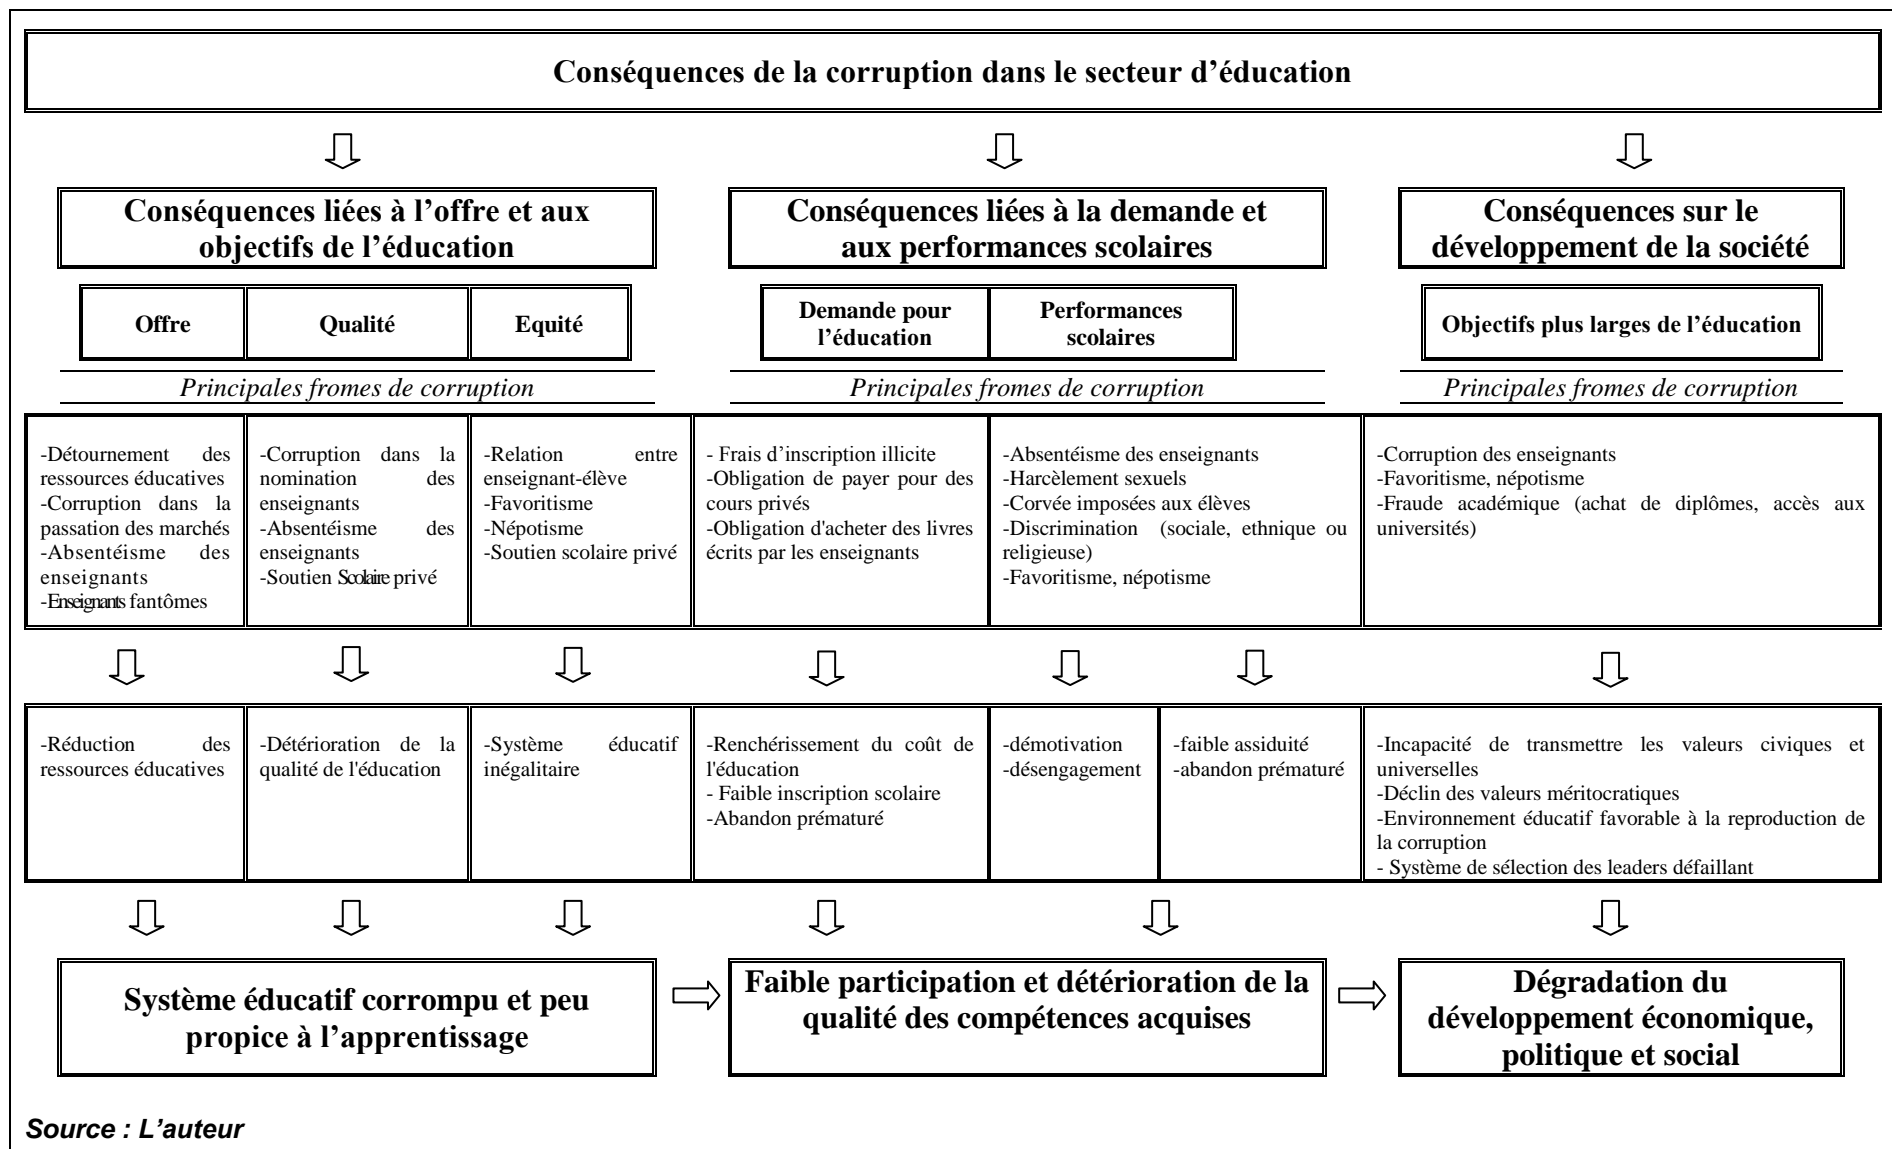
Conséquences de la corruption dans le secteur d'éducation

Conséquences liées à l'offre et aux objectifs de l'éducation

Conséquences liées à la demande et aux performances scolaires

Conséquences sur le développement de la société

Offre

Qualité

Equité

Demande pour l'éducation

Performances scolaires

Objectifs plus larges de l'éducation

Principales fromes de corruption

Principales fromes de corruption

Principales fromes de corruption

-Détournement des ressources éducatives
-Corruption dans la passation des marchés
-Absentéisme des enseignants
-Enseignants fantômes

-Corruption dans la nomination des enseignants
-Absentéisme des enseignants
-Soutien Scolaire privé

-Relation entre enseignant-élève
-Favoritisme
-Népotisme
-Soutien scolaire privé

- Frais d'inscription illicite
-Obligation de payer pour des cours privés
-Obligation d'acheter des livres écrits par les enseignants

-Absentéisme des enseignants
-Harcèlement sexuels
-Corvée imposées aux élèves
-Discrimination (sociale, ethnique ou religieuse)
-Favoritisme, népotisme

-Corruption des enseignants
-Favoritisme, népotisme
-Fraude académique (achat de diplômes, accès aux universités)

-Réduction des ressources éducatives

-Détérioration de la qualité de l'éducation

-Système éducatif inégalitaire

-Renchérissement du coût de l'éducation
- Faible inscription scolaire
-Abandon prématuré

-démotivation
-désengagement

-faible assiduité
-abandon prématuré

-Incapacité de transmettre les valeurs civiques et universelles
-Déclin des valeurs méritocratiques
-Environnement éducatif favorable à la reproduction de la corruption
- Système de sélection des leaders défaillant

Système éducatif corrompu et peu propice à l'apprentissage

Faible participation et détérioration de la qualité des compétences acquises

Dégradation du développement économique, politique et social

Source : L'auteur